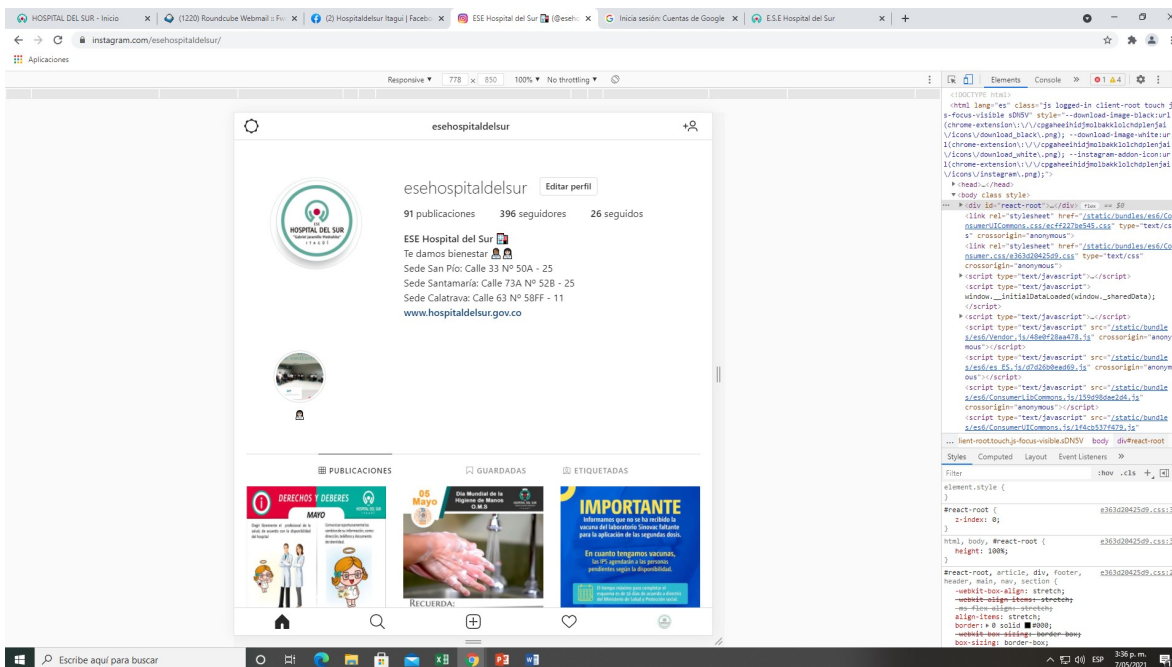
HOSPITAL DEL SUR - Inicio | (1220) Roundcube Webmail :: Fw | (2) Hospitaldelsur Itagui | Facebo | ESE Hospital del Sur (@eseho | Inicia sesión: Cuentas de Google | E.S.E Hospital del Sur

instagram.com/esehospitaldelsur/

Aplicaciones

Responsive ▾ 778 x 850 100% ▾ No throttling ▾

esehospitaldelsur

esehospitaldelsur Editar perfil

91 publicaciones 396 seguidores 26 seguidos

ESE Hospital del Sur
Te damos bienestar
Sede San Pío: Calle 33 Nº 50A - 25
Sede Santamaría: Calle 73A Nº 52B - 25
Sede Calatrava: Calle 63 Nº 58FF - 11
www.hospitaldelsur.gov.co

HOSPITAL DEL SUR "Gabriel Jaramillo Piedrahita" ITAGÜÍ

PUBLICACIONES GUARDADAS ETIQUETADAS

DERECHOS Y DEBERES MAYO

05 Mayo Día Mundial de la Higiene de Manos O.M.S

RECUERDA:

IMPORTANTE
Informamos que no se ha recibido la vacuna del laboratorio Sinovac faltante para la aplicación de las segundas dosis.
En cuanto tengamos vacunas, las IPS agendarán a las personas pendientes según la disponibilidad.

Elements Console » 1 4

<!DOCTYPE html>
<html lang="es" class="js logged-in client-root touch js-focus-visible sDN5V" style="--download-image-black:url(chrome-extension\:\/\/cpganeeinidjmolbakklolchdplenjai\/icons\/download_black\.png); --download-image-white:url(chrome-extension\:\/\/cpganeeinidjmolbakklolchdplenjai\/icons\/download_white\.png); --instagram-addon-icon:url(chrome-extension\:\/\/cpganeeinidjmolbakklolchdplenjai\/icons\/instagram\.png);">
<head>…</head>
<body class style>
<div id="react-root">…</div> == $0
<link rel="stylesheet" href="/static/bundles/es6/ConsumerUICommons.css/ecff327be545.css" type="text/css" crossorigin="anonymous">
<link rel="stylesheet" href="/static/bundles/es6/Consumer.css/e363d20425d9.css" type="text/css" crossorigin="anonymous">
<script type="text/javascript">…</script>
<script type="text/javascript">
window.__initialDataLoaded(window._sharedData);
</script>
<script type="text/javascript">…</script>
<script type="text/javascript" src="/static/bundles/es6/Vendor.js/48e0f28aa478.js" crossorigin="anonymous"></script>
<script type="text/javascript" src="/static/bundles/es6/es_ES.js/d7d26b0ead69.js" crossorigin="anonymous"></script>
<script type="text/javascript" src="/static/bundles/es6/ConsumerLibCommons.js/159d98dae2d4.js" crossorigin="anonymous"></script>
<script type="text/javascript" src="/static/bundles/es6/ConsumerUICommons.js/1f4cb537f479.js"

... lient-root.touch.js-focus-visible.sDN5V body div#react-root

Styles Computed Layout Event Listeners »

Filter :hov .cls +

element.style {
}
#react-root { e363d20425d9.css:1
z-index: 0;
}
html, body, #react-root { e363d20425d9.css:1
height: 100%;
}
#react-root, article, div, footer, header, main, nav, section { e363d20425d9.css:2
-webkit-box-align: stretch;
-webkit-align-items: stretch;
-ms-flex-align: stretch;
align-items: stretch;
border: ▸ 0 solid #000;
-webkit-box-sizing: border-box;
box-sizing: border-box;

Escribe aquí para buscar

ESP 3:36 p. m. 7/05/2021